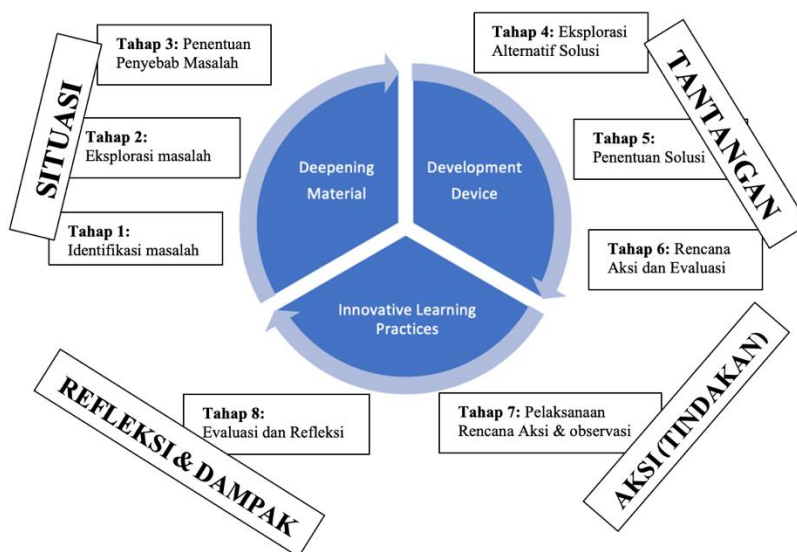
SITUASI

Tahap 3: Penentuan Penyebab Masalah

Tahap 2: Eksplorasi masalah

Tahap 1: Identifikasi masalah

Deepening Material

Development Device

Innovative Learning Practices

Tahap 4: Eksplorasi Alternatif Solusi

TANTANGAN

Tahap 5: Penentuan Solusi

Tahap 6: Rencana Aksi dan Evaluasi

REFLEKSI & DAMPAK

Tahap 8: Evaluasi dan Refleksi

Tahap 7: Pelaksanaan Rencana Aksi & observasi

AKSI (TINDAKAN)